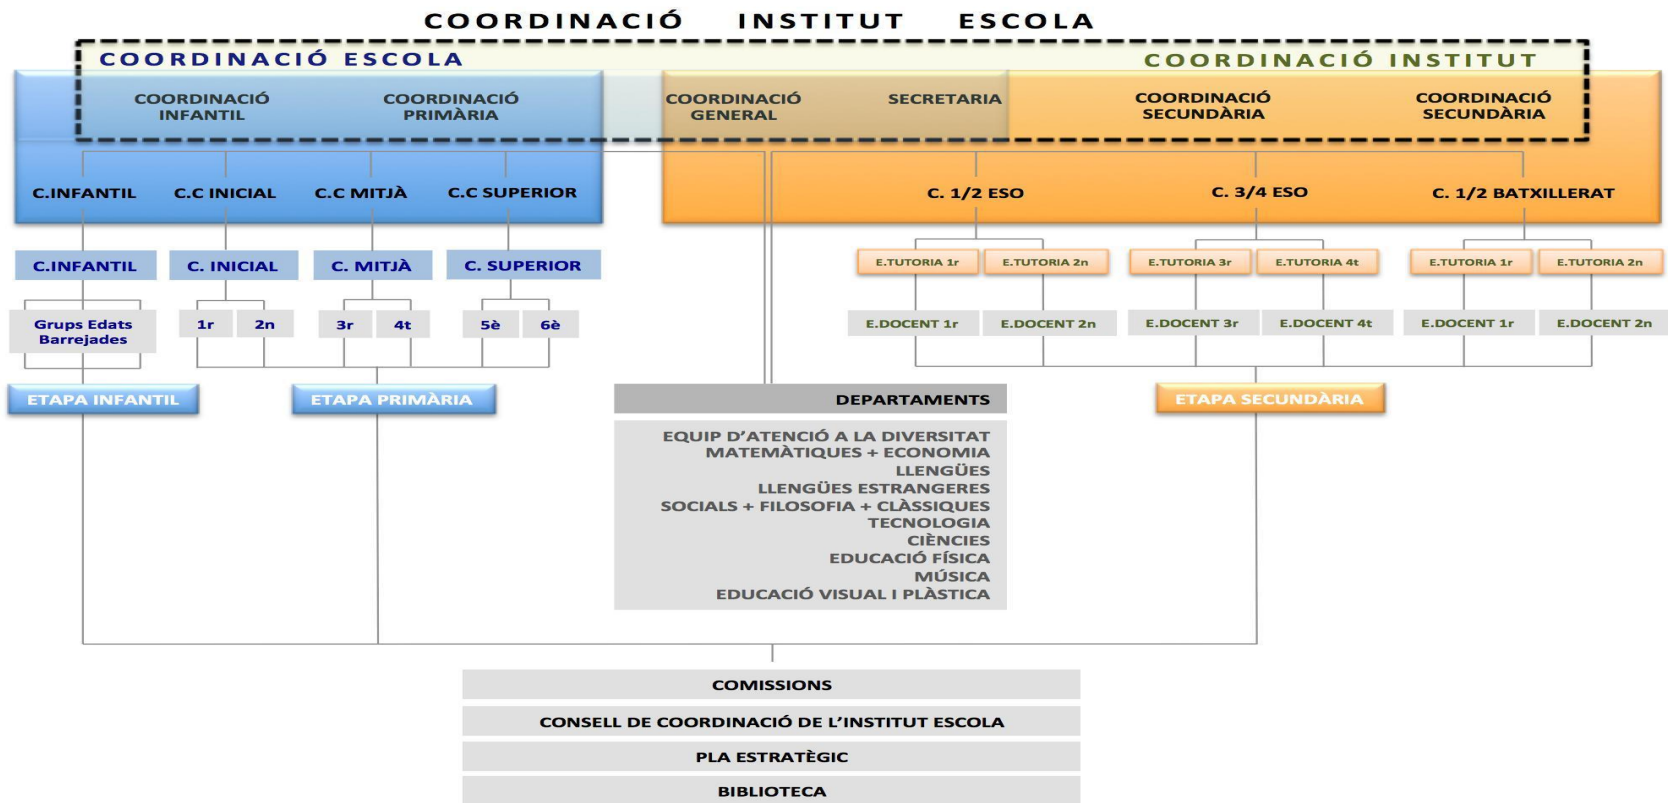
COORDINACIÓ INSTITUT ESCOLA

COORDINACIÓ ESCOLA

COORDINACIÓ INSTITUT

COORDINACIÓ INFANTIL

COORDINACIÓ PRIMÀRIA

COORDINACIÓ GENERAL

SECRETARIA

COORDINACIÓ SECUNDÀRIA

COORDINACIÓ SECUNDÀRIA

C.INFANTIL

C.C INICIAL

C.C MITJÀ

C.C SUPERIOR

C. 1/2 ESO

C. 3/4 ESO

C. 1/2 BATXILLERAT

C.INFANTIL

C. INICIAL

C. MITJÀ

C. SUPERIOR

E.TUTORIA 1r

E.TUTORIA 2n

E.TUTORIA 3r

E.TUTORIA 4t

E.TUTORIA 1r

E.TUTORIA 2n

Grups Edats Barrejades

1r

2n

3r

4t

5è

6è

E.DOCENT 1r

E.DOCENT 2n

E.DOCENT 3r

E.DOCENT 4t

E.DOCENT 1r

E.DOCENT 2n

ETAPA INFANTIL

ETAPA PRIMÀRIA

DEPARTAMENTS

ETAPA SECUNDÀRIA

EQUIP D'ATENCIÓ A LA DIVERSITAT
MATEMÀTIQUES + ECONOMIA
LLENGÜES
LLENGÜES ESTRANGERES
SOCIALS + FILOSOFIA + CLÀSSIQUES
TECNOLOGIA
CIÈNCIES
EDUCACIÓ FÍSICA
MÚSICA
EDUCACIÓ VISUAL I PLÀSTICA

COMISSIONS

CONSELL DE COORDINACIÓ DE L'INSTITUT ESCOLA

PLA ESTRATÈGIC

BIBLIOTECA